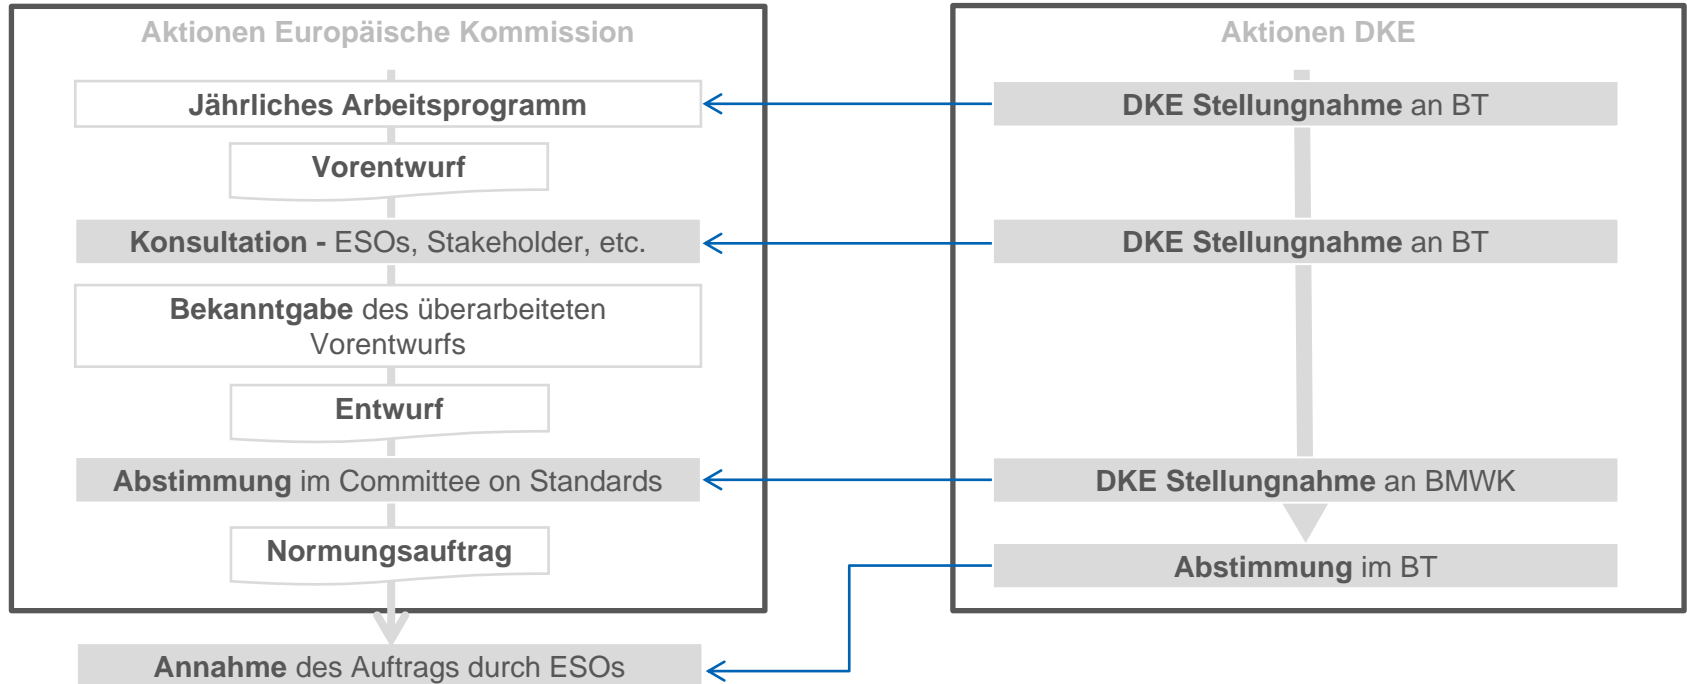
Aktionen Europäische Kommission

Jährliches Arbeitsprogramm

Vorentwurf

Konsultation - ESOs, Stakeholder, etc.

Bekanntgabe des überarbeiteten Vorentwurfs

Entwurf

Abstimmung im Committee on Standards

Normungsauftrag

Annahme des Auftrags durch ESOs

Aktionen DKE

DKE Stellungnahme an BT

DKE Stellungnahme an BT

DKE Stellungnahme an BMWK

Abstimmung im BT